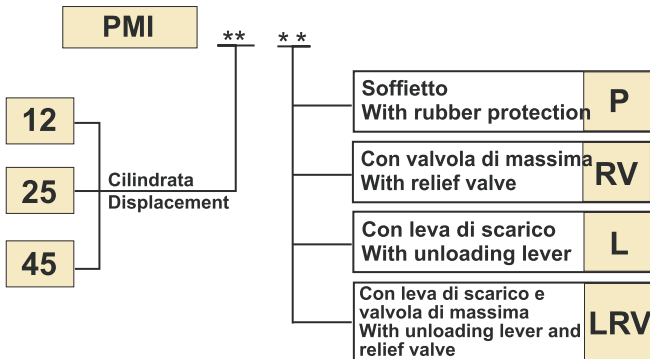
PMI

**

**

12

25

45

Cilindrata
Displacement

Soffietto
With rubber protection

P

Con valvola di massima
With relief valve

RV

Con leva di scarico
With unloading lever

L

Con leva di scarico e valvola di massima
With unloading lever and relief valve

LRV